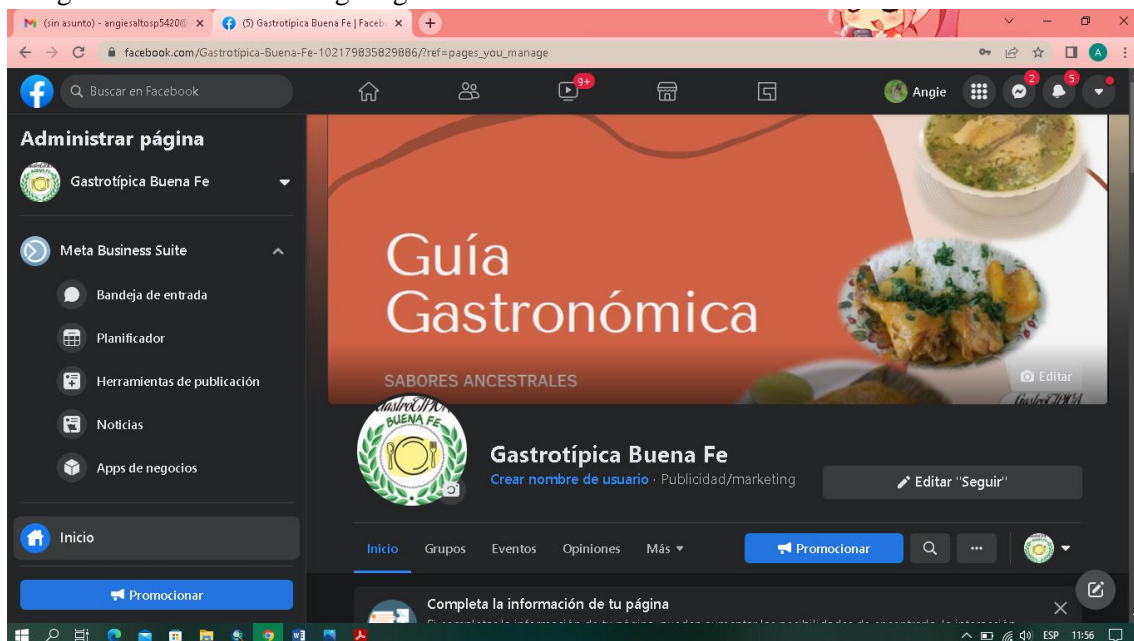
(sin asunto) - angiesaltosp5420@ ×
(5) Gastrotípica Buena Fe | Faceb ×
+
facebook.com/Gastrotípica-Buena-Fe-102179835829886/?ref=pages_you_manage
Buscar en Facebook
9+
Angie
2
5

Administrar página
Gastrotípica Buena Fe
Meta Business Suite
Bandeja de entrada
Planificador
Herramientas de publicación
Noticias
Apps de negocios
Inicio
Promocionar

Guía Gastronómica
SABORES ANCESTRALES
Editar

GastroTIPICA BUENA FE
Gastrotípica Buena Fe
Crear nombre de usuario · Publicidad/marketing
Editar "Seguir"

Inicio
Grupos
Eventos
Opiniones
Más
Promocionar
...

Completa la información de tu página
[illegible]

ESP 11:56